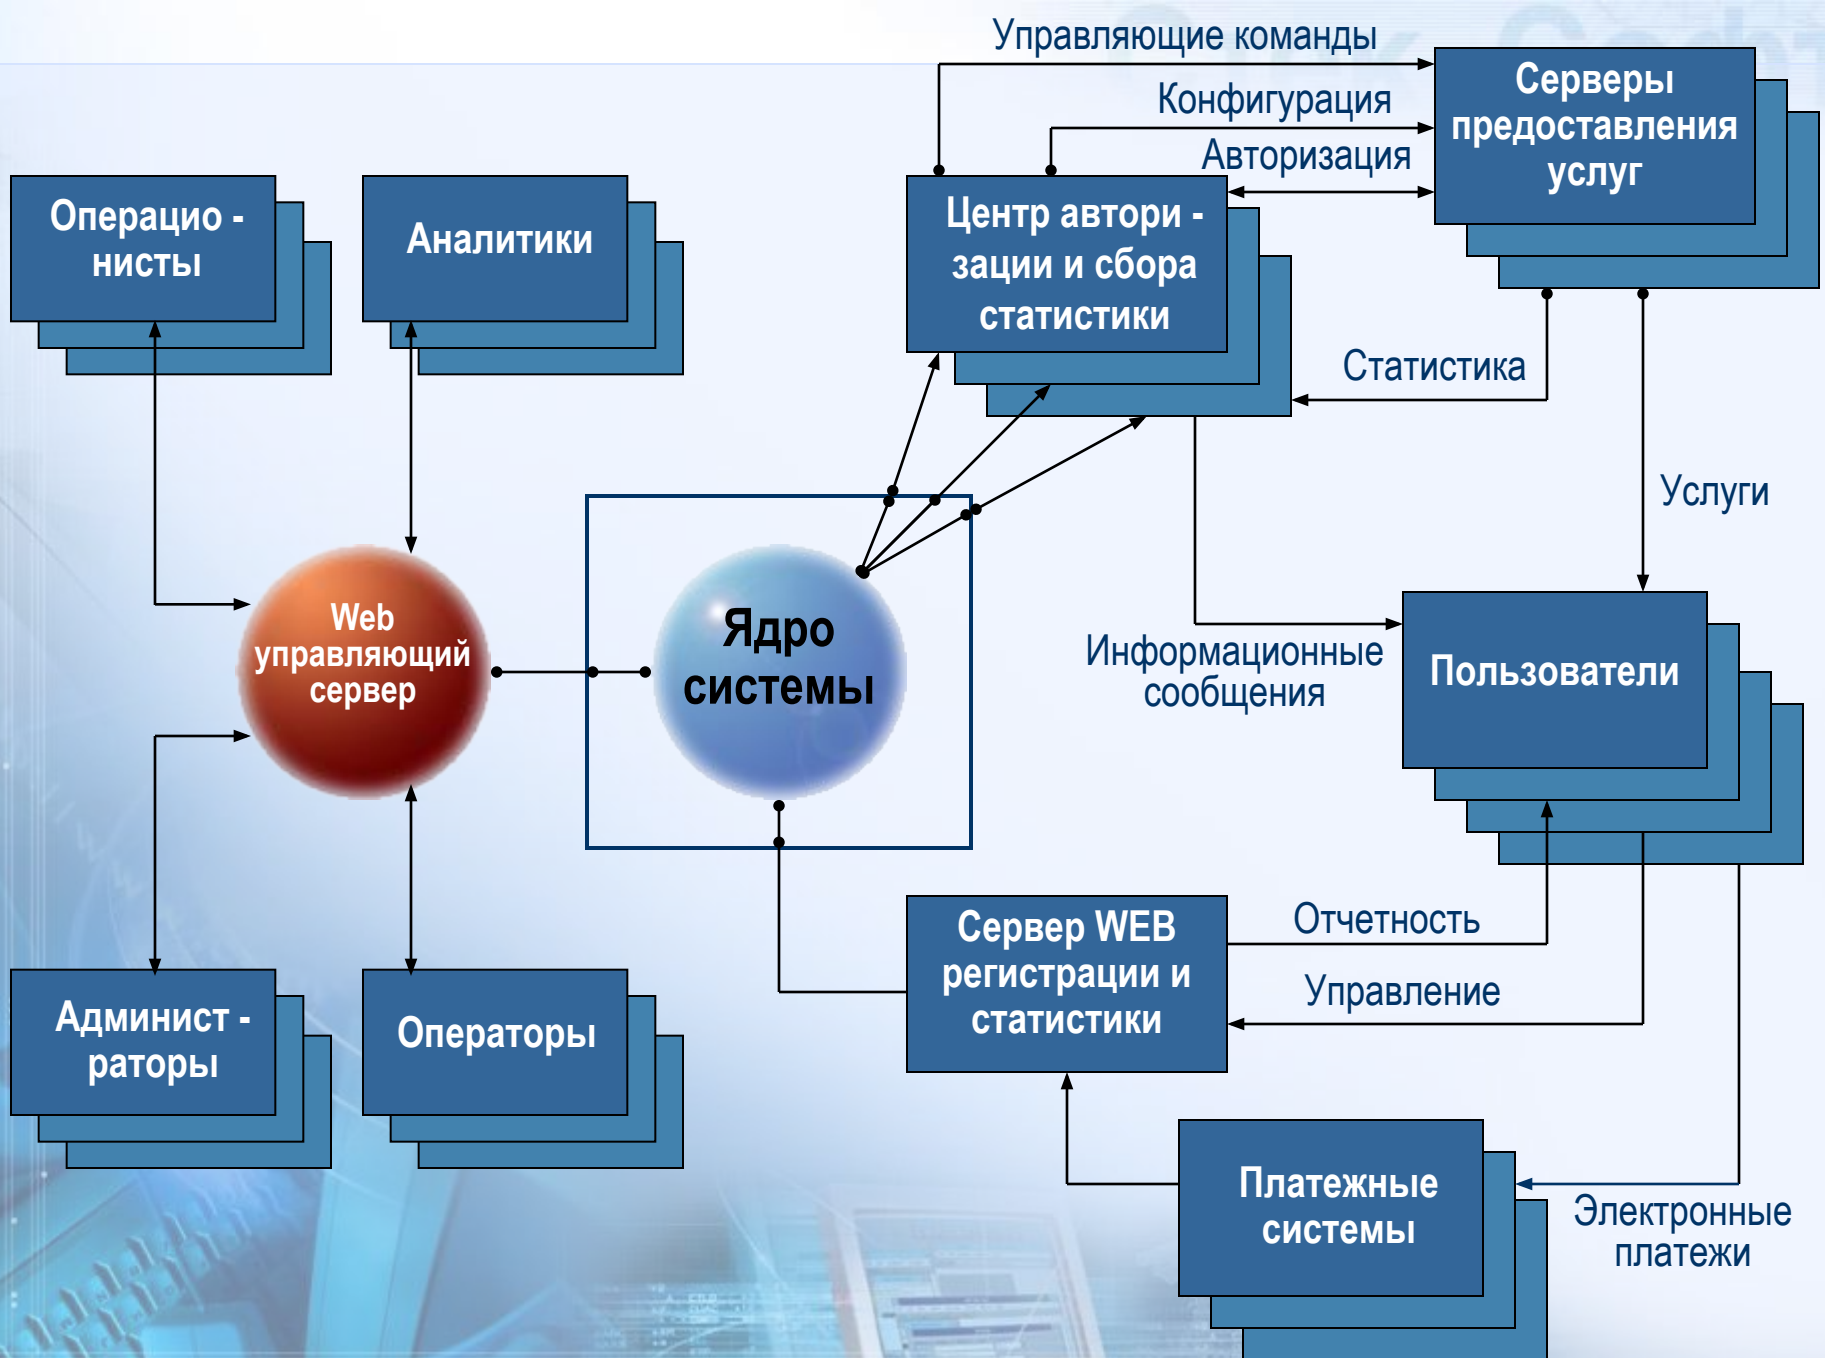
Управляющие команды

Конфигурация

Авторизация

Серверы предоставления услуг

Операцио - нисты

Аналитики

Центр автори - зации и сбора статистики

Статистика

Услуги

Web управляющий сервер

Ядро системы

Информационные сообщения

Пользователи

Админист - раторы

Операторы

Сервер WEB регистрации и статистики

Отчетность

Управление

Платежные системы

Электронные платежи